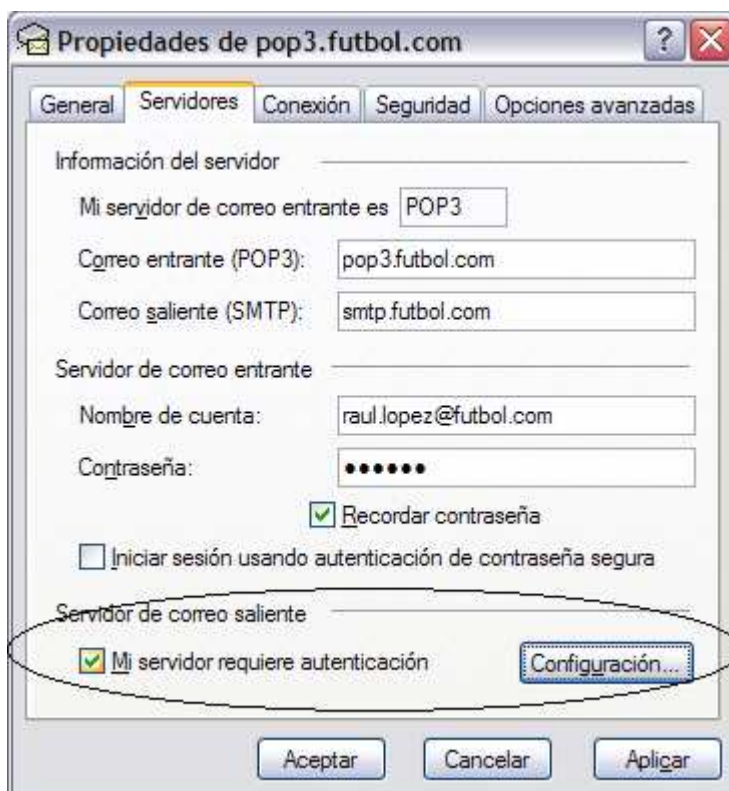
Propiedades de pop3.futbol.com

?

General | Servidores | Conexión | Seguridad | Opciones avanzadas

Información del servidor

Mi servidor de correo entrante es POP3

Correo entrante (POP3): pop3.futbol.com

Correo saliente (SMTP): smtp.futbol.com

Servidor de correo entrante

Nombre de cuenta: raul.lopez@futbol.com

Contraseña: ●●●●●●

Recordar contraseña

Iniciar sesión usando autenticación de contraseña segura

Servidor de correo saliente

Mi servidor requiere autenticación

Configuración...

Aceptar

Cancelar

Aplicar